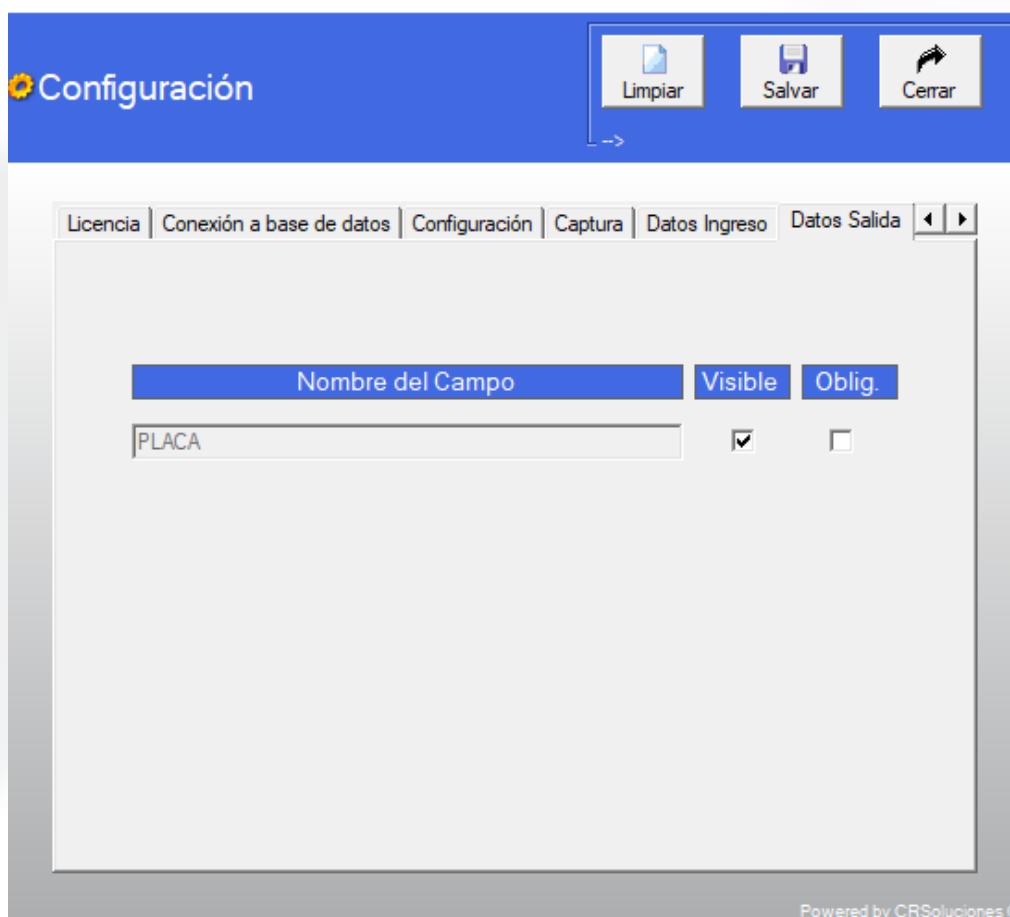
Configuración

Limpiar
Salvar
Cerrar

-->

Licencia | Conexión a base de datos | Configuración | Captura | Datos Ingreso | Datos Salida

| Nombre del Campo | Visible | Oblig. |
|---|---|---|
| PLACA | ☑ | ☐ |

Powered by CRSoluciones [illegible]